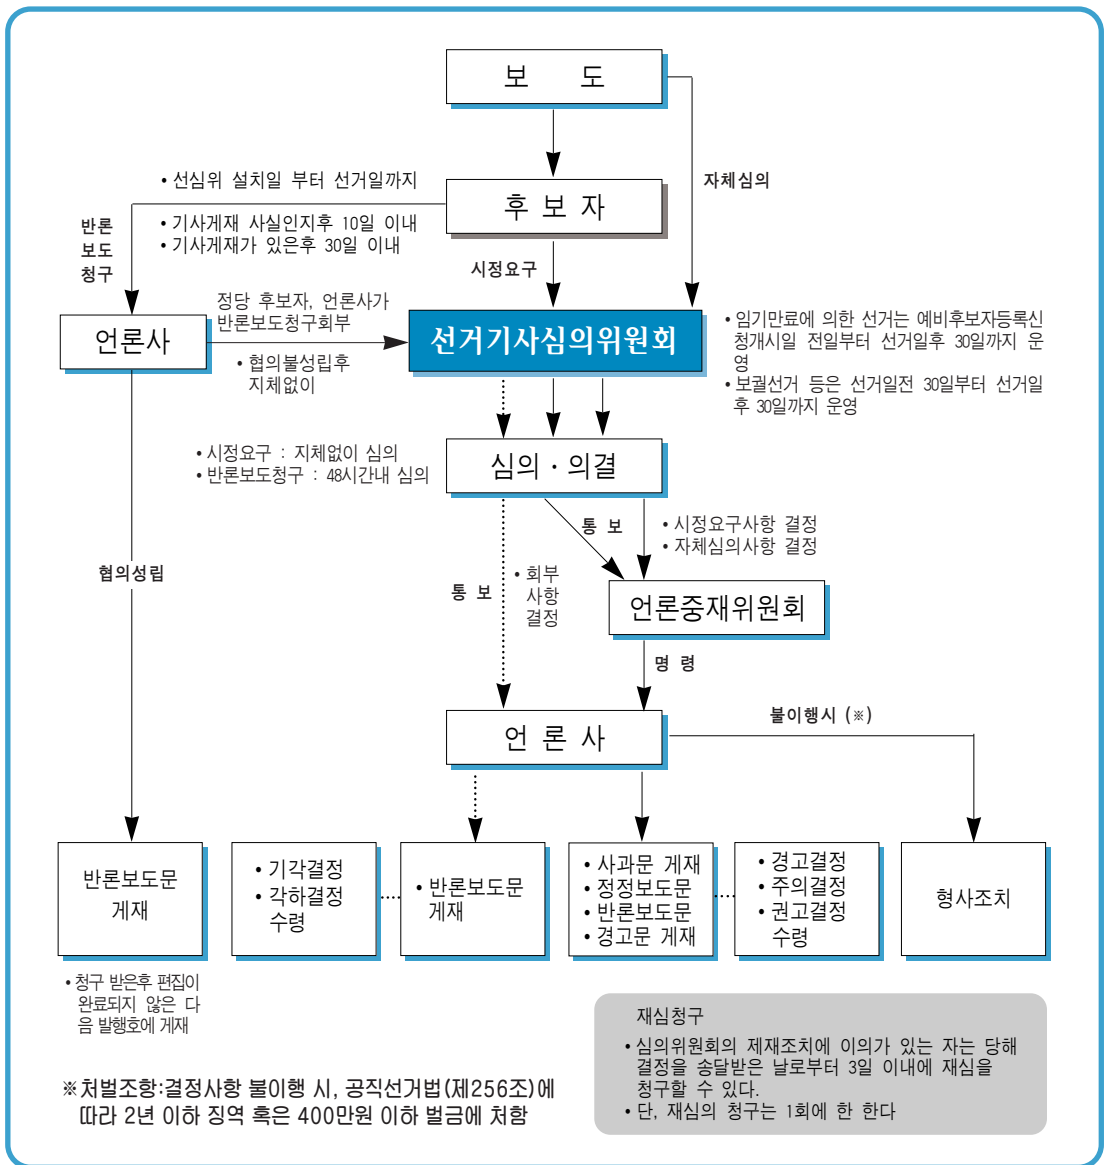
보 도

자체심의

• 선심위 설치일 부터 선거일까지

후 보 자

반론
보도
청구

• 기사게재 사실인지후 10일 이내
• 기사게재가 있은후 30일 이내

시정요구

정당 후보자, 언론사가 반론보도청구회부

언론사

선거기사심의위원회

• 협의불성립후 지체없이

• 임기만료에 의한 선거는 예비후보자등록신청개시일 전일부터 선거일후 30일까지 운영
• 보궐선거 등은 선거일전 30일부터 선거일 후 30일까지 운영

• 시정요구 : 지체없이 심의
• 반론보도청구 : 48시간내 심의

심의 · 의결

통 보

• 시정요구사항 결정
• 자체심의사항 결정

협의성립

통 보

• 회부 사항 결정

언론중재위원회

명 령

불이행시 (※)

언 론 사

반론보도문 게재

• 기각결정
• 각하결정 수령

• 반론보도문 게재

• 사과문 게재
• 정정보도문
• 반론보도문
• 경고문 게재

• 경고결정
• 주의결정
• 권고결정 수령

형사조치

• 청구 받은후 편집이 완료되지 않은 다음 발행호에 게재

※처벌조항:결정사항 불이행 시, 공직선거법(제256조)에 따라 2년 이하 징역 혹은 400만원 이하 벌금에 처함

재심청구
• 심의위원회의 제재조치에 이의가 있는 자는 당해 결정을 송달받은 날로부터 3일 이내에 재심을 청구할 수 있다.
• 단, 재심의 청구는 1회에 한 한다